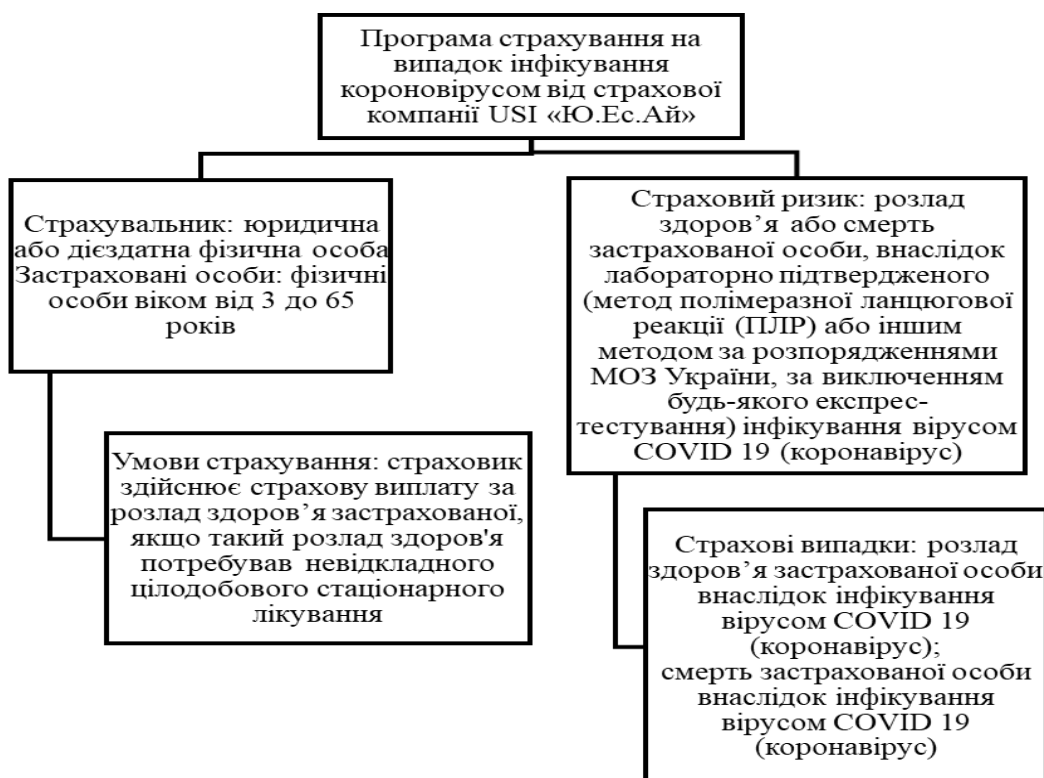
Програма страхування на випадок інфікування коронавірусом від страхової компанії USI «Ю.Ес.Ай»

Страхувальник: юридична або дієздатна фізична особа Застраховані особи: фізичні особи віком від 3 до 65 років

Умови страхування: страховик здійснює страхову виплату за розлад здоров’я застрахованої, якщо такий розлад здоров'я потребував невідкладного цілодобового стаціонарного лікування

Страховий ризик: розлад здоров’я або смерть застрахованої особи, внаслідок лабораторно підтвердженого (метод полімеразної ланцюгової реакції (ПЛР) або іншим методом за розпорядженнями МОЗ України, за виключенням будь-якого експрес-тестування) інфікування вірусом COVID 19 (коронавірус)

Страхові випадки: розлад здоров’я застрахованої особи внаслідок інфікування вірусом COVID 19 (коронавірус);
смерть застрахованої особи внаслідок інфікування вірусом COVID 19 (коронавірус)